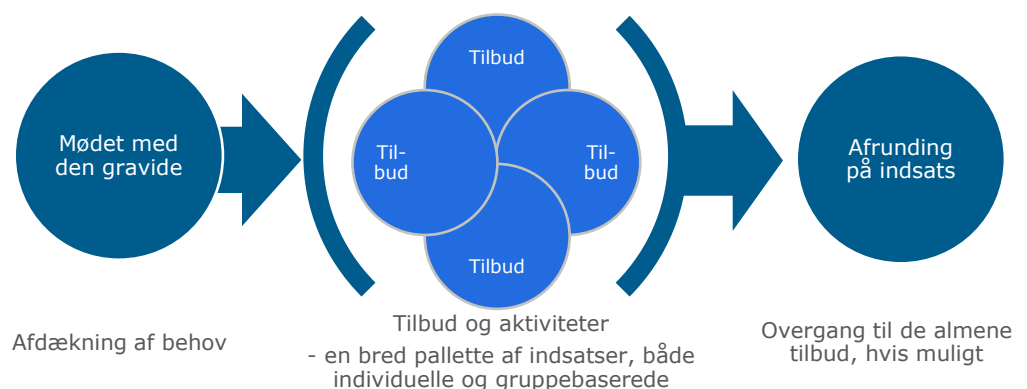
Mødet med den gravide

Tilbud

Tilbud

Tilbud

Tilbud

Afrunding på indsats

Afdækning af behov

Tilbud og aktiviteter
- en bred pallette af indsatser, både individuelle og gruppebaserede

Overgang til de almene tilbud, hvis muligt